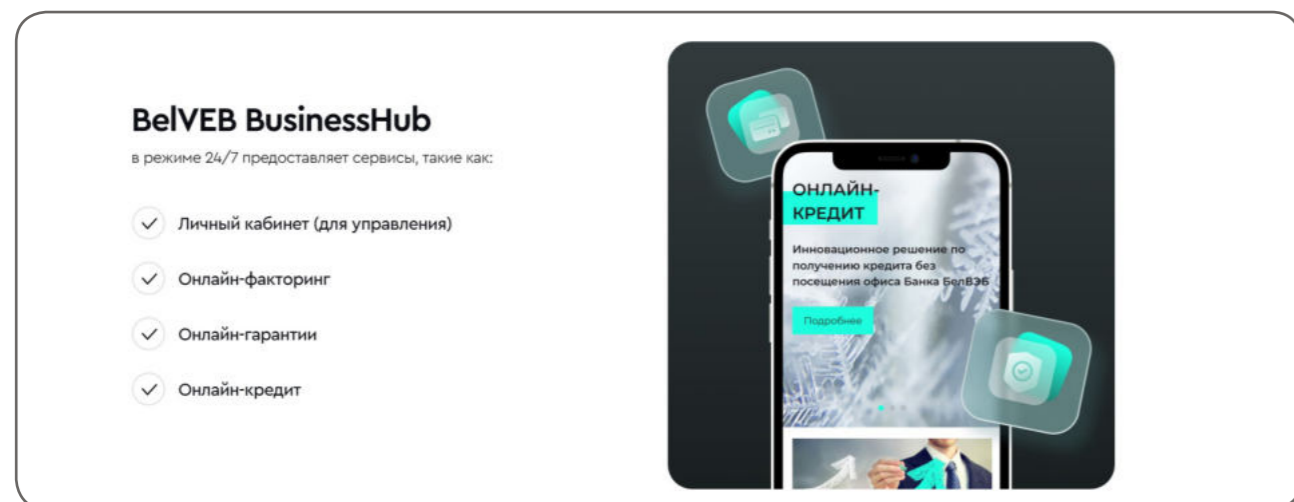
BelVEB BusinessHub

в режиме 24/7 предоставляет сервисы, такие как:

Личный кабинет (для управления)

Онлайн-факторинг

Онлайн-гарантии

Онлайн-кредит

ОНЛАЙН-КРЕДИТ

Инновационное решение по получению кредита без посещения офиса Банка БелВЭБ

Подробнее